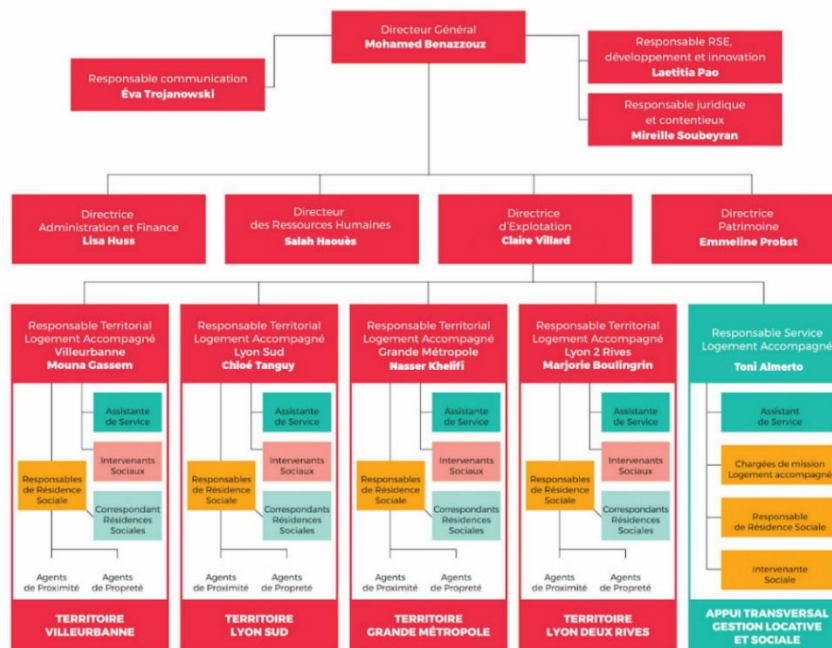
Directeur Général
Mohamed Benazzouz

Responsable communication
Éva Trojanowski

Responsable RSE, développement et innovation
Laetitia Pao

Responsable juridique et contentieux
Mireille Soubeyran

Directrice Administration et Finance
Lisa Huss

Directeur des Ressources Humaines
Salah Haouès

Directrice d'Exploitation
Claire Villard

Directrice Patrimoine
Emmeline Probst

Responsable Territorial Logement Accompagné Villeurbanne
Mouna Gassem

Assistante de Service
Intervenants Sociaux
Responsables de Résidence Sociale
Correspondant Résidences Sociales
Agents de Proximité
Agents de Propreté

TERRITOIRE VILLEURBANNE

Responsable Territorial Logement Accompagné Lyon Sud
Chloé Tanguy

Assistante de Service
Intervenants Sociaux
Responsables de Résidence Sociale
Correspondants Résidences Sociales
Agents de Proximité
Agents de Propreté

TERRITOIRE LYON SUD

Responsable Territorial Logement Accompagné Grande Métropole
Nasser Kheifi

Assistante de Service
Intervenants Sociaux
Responsables de Résidence Sociale
Correspondants Résidences Sociales
Agents de Proximité
Agents de Propreté

TERRITOIRE GRANDE MÉTROPOLE

Responsable Territorial Logement Accompagné Lyon 2 Rives
Marjorie Boulingrin

Assistante de Service
Intervenants Sociaux
Responsables de Résidence Sociale
Correspondants Résidences Sociales
Agents de Proximité
Agents de Propreté

TERRITOIRE LYON DEUX RIVES

Responsable Service Logement Accompagné
Toni Almerto

Assistant de Service
Chargées de mission Logement accompagné
Responsable de Résidence Sociale
Intervenante Sociale

APPUI TRANSVERSAL GESTION LOCATIVE ET SOCIALE